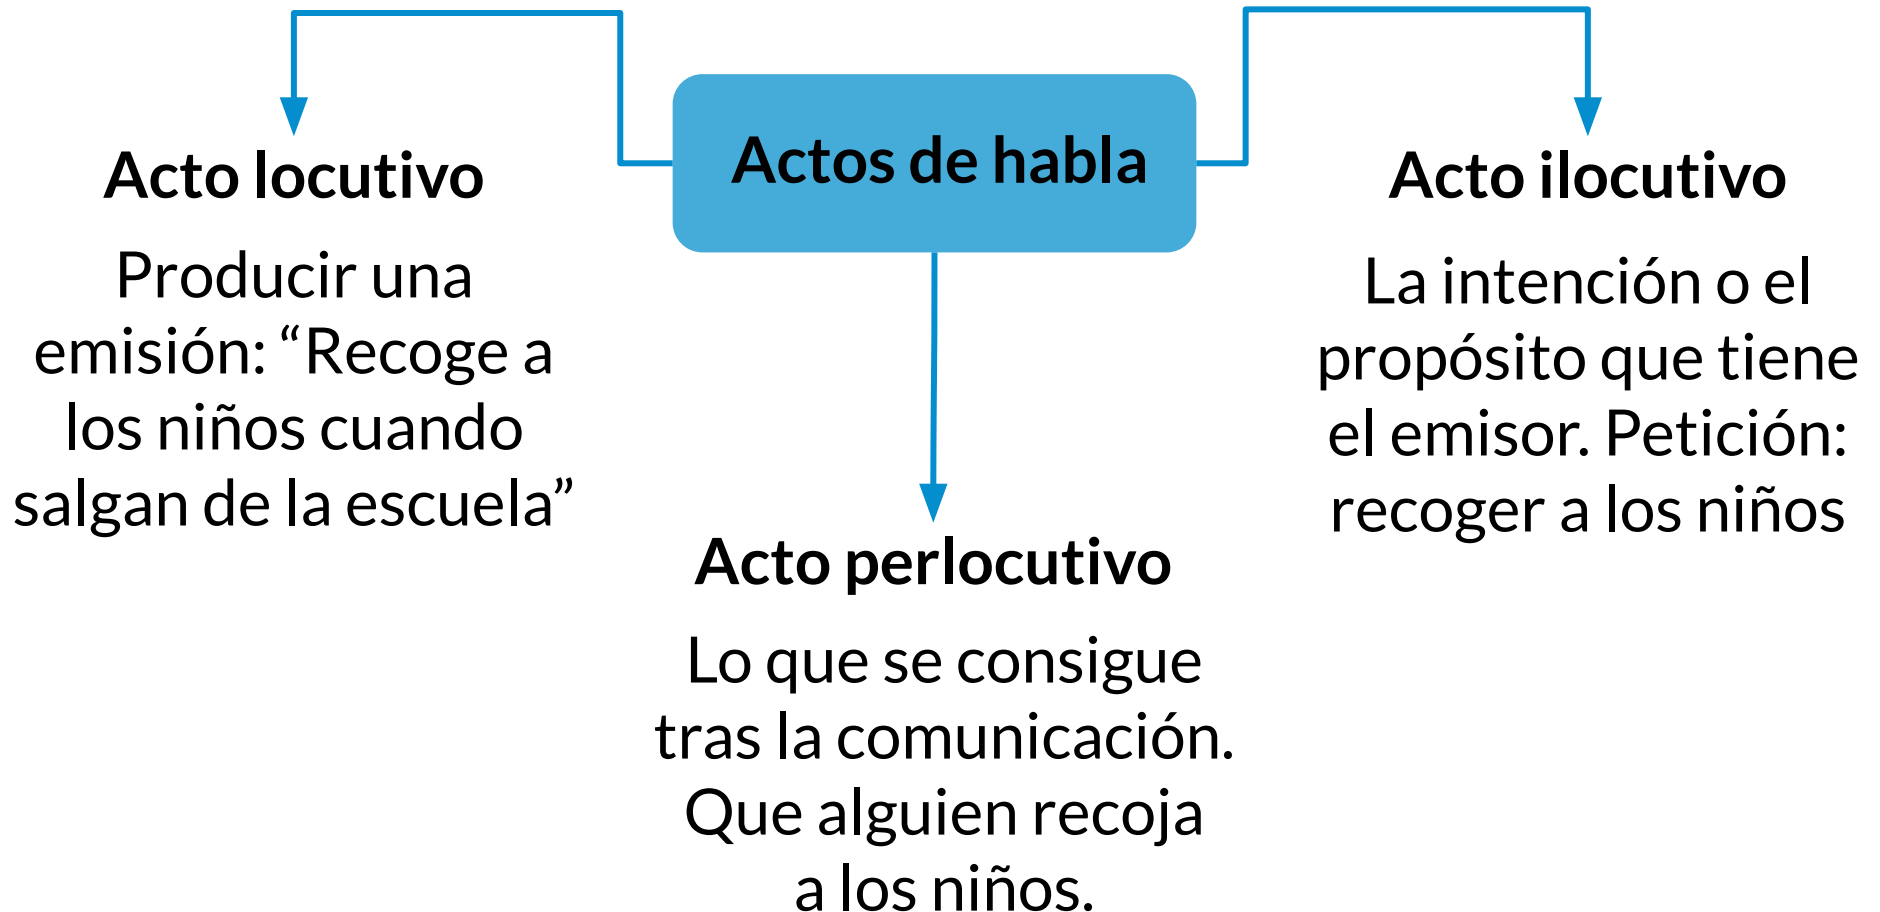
Actos de habla

Acto locutivo

Producir una emisión: “Recoge a los niños cuando salgan de la escuela”

Acto ilocutivo

La intención o el propósito que tiene el emisor. Petición: recoger a los niños

Acto perlocutivo

Lo que se consigue tras la comunicación. Que alguien recoja a los niños.